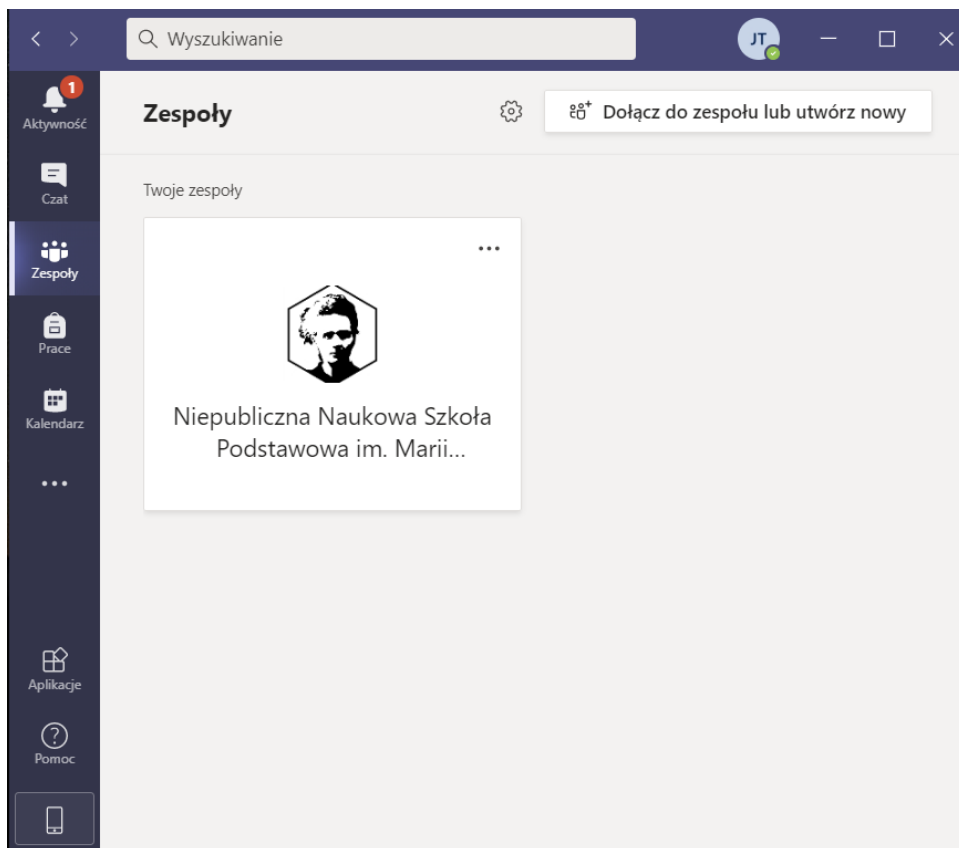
Wyszukiwanie

JT

1
Aktywność

Czat

Zespoły

Prace

Kalendarz

...

Aplikacje

Pomoc

Zespoły

Dołącz do zespołu lub utwórz nowy

Twoje zespoły

...

Niepubliczna Naukowa Szkoła Podstawowa im. Marii...